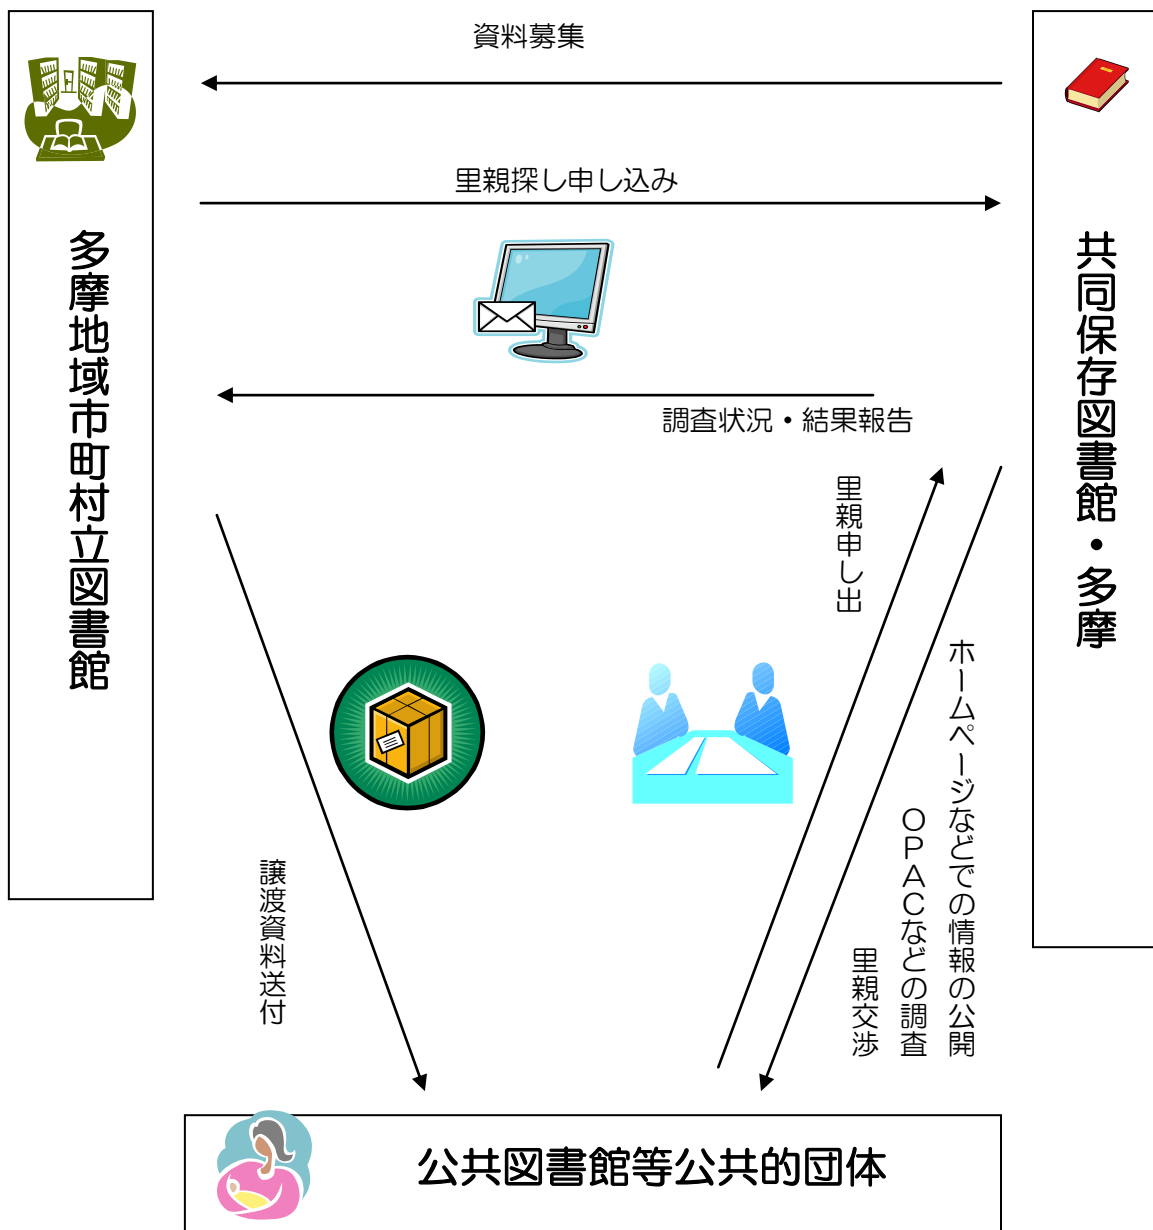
多摩地域市町村立図書館

資料募集

里親探し申し込み

調査状況・結果報告

共同保存図書館・多摩

里親申し出

ホームページなどでの情報の公開

OPACなどの調査

里親交渉

譲渡資料送付

公共図書館等公共的団体